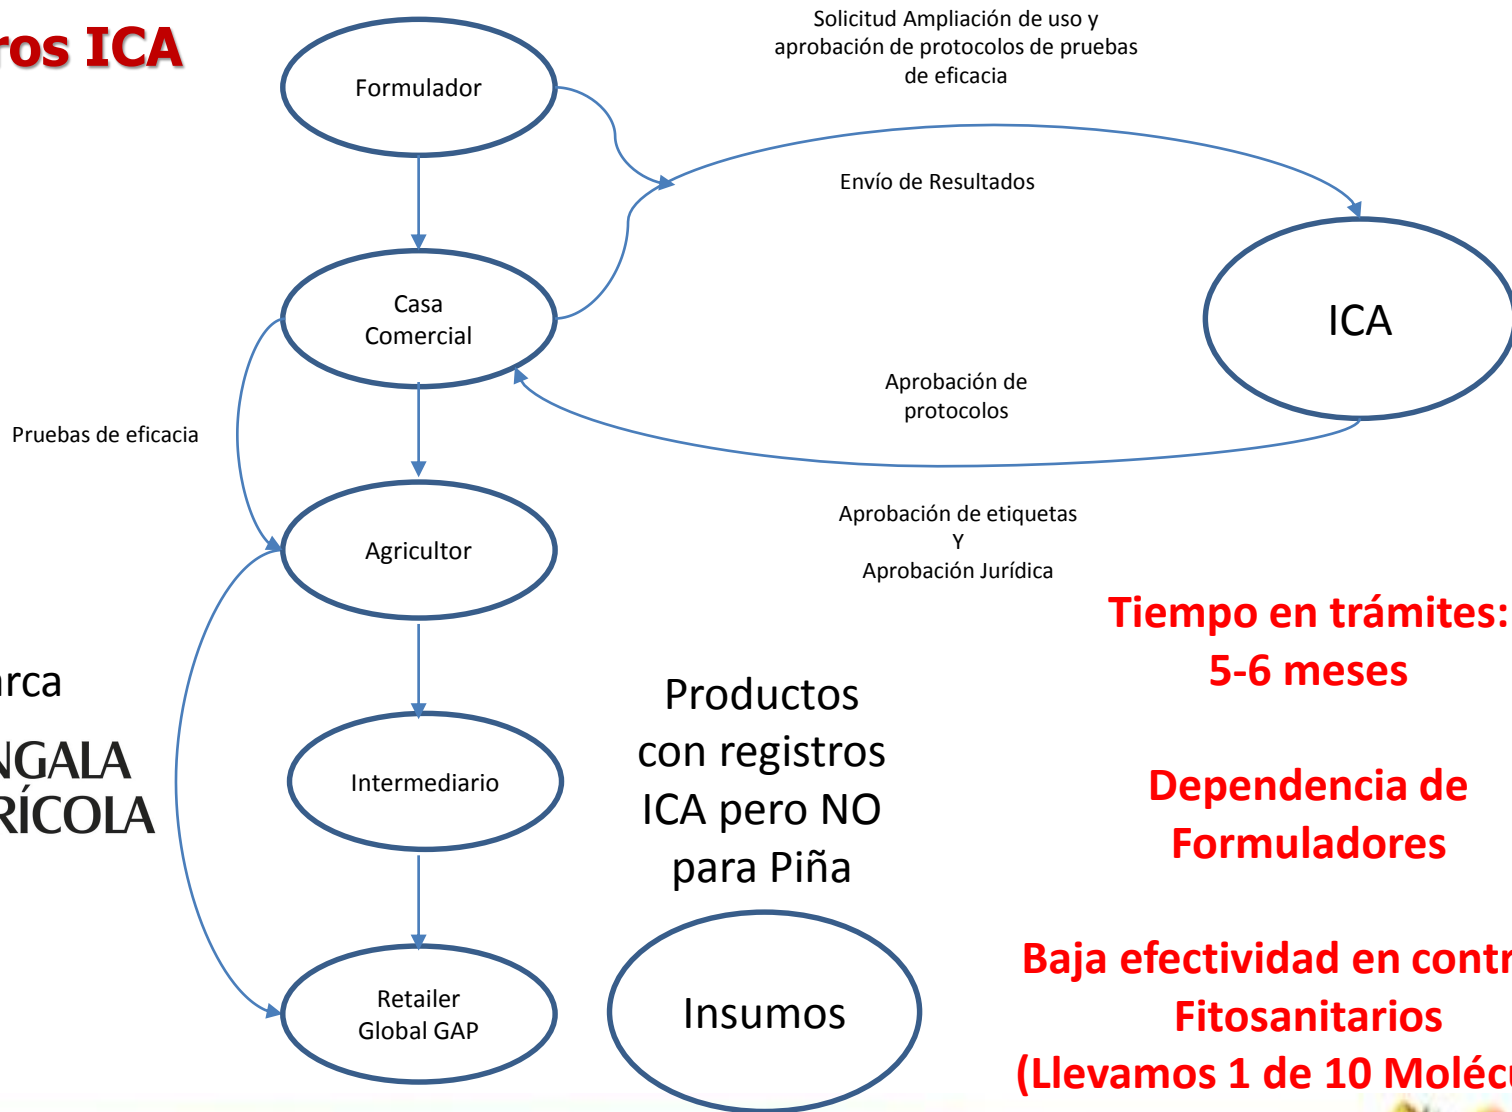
ros ICA

Formulador

Solicitud Ampliación de uso y aprobación de protocolos de pruebas de eficacia

Envío de Resultados

Casa Comercial

ICA

Aprobación de protocolos

Pruebas de eficacia

Agricultor

Aprobación de etiquetas Y Aprobación Jurídica

Tiempo en trámites: 5-6 meses

rca

NGALA RÍCOLA

Intermediario

Productos con registros ICA pero NO para Piña

Dependencia de Formuladores

Retailer Global GAP

Insumos

Baja efectividad en contr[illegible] Fitosanitarios (Llevamos 1 de 10 Molécu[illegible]